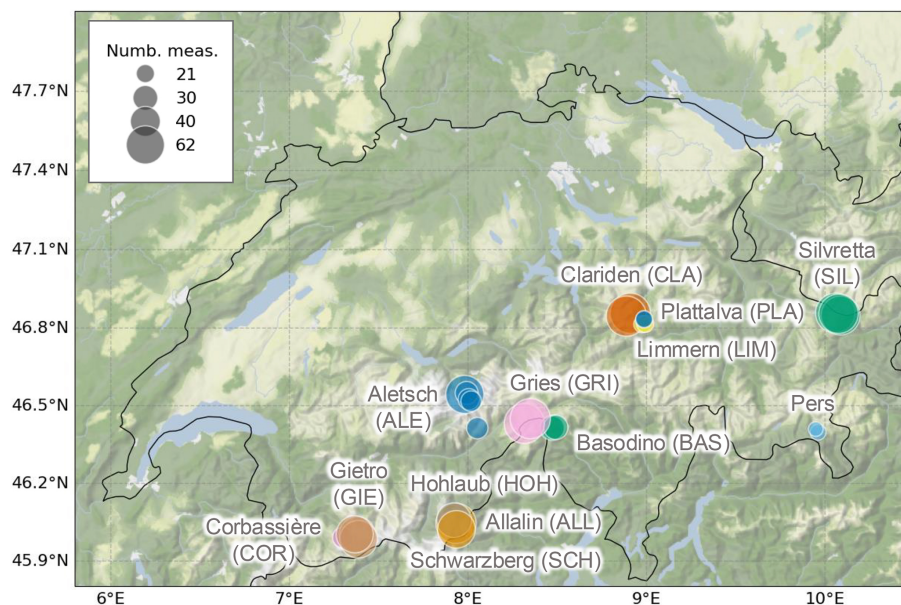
Numb. meas.
21
30
40
62

47.7°N
47.4°N
47.1°N
46.8°N
46.5°N
46.2°N
45.9°N

6°E
7°E
8°E
9°E
10°E

Clariden (CLA)
Silvretta (SIL)
Plattalva (PLA)
Limmern (LIM)
Aletsch (ALE)
Gries (GRI)
Basodino (BAS)
Pers
Gietro (GIE)
Hohlaub (HOH)
Allalin (ALL)
Corbassière (COR)
Schwarzberg (SCH)